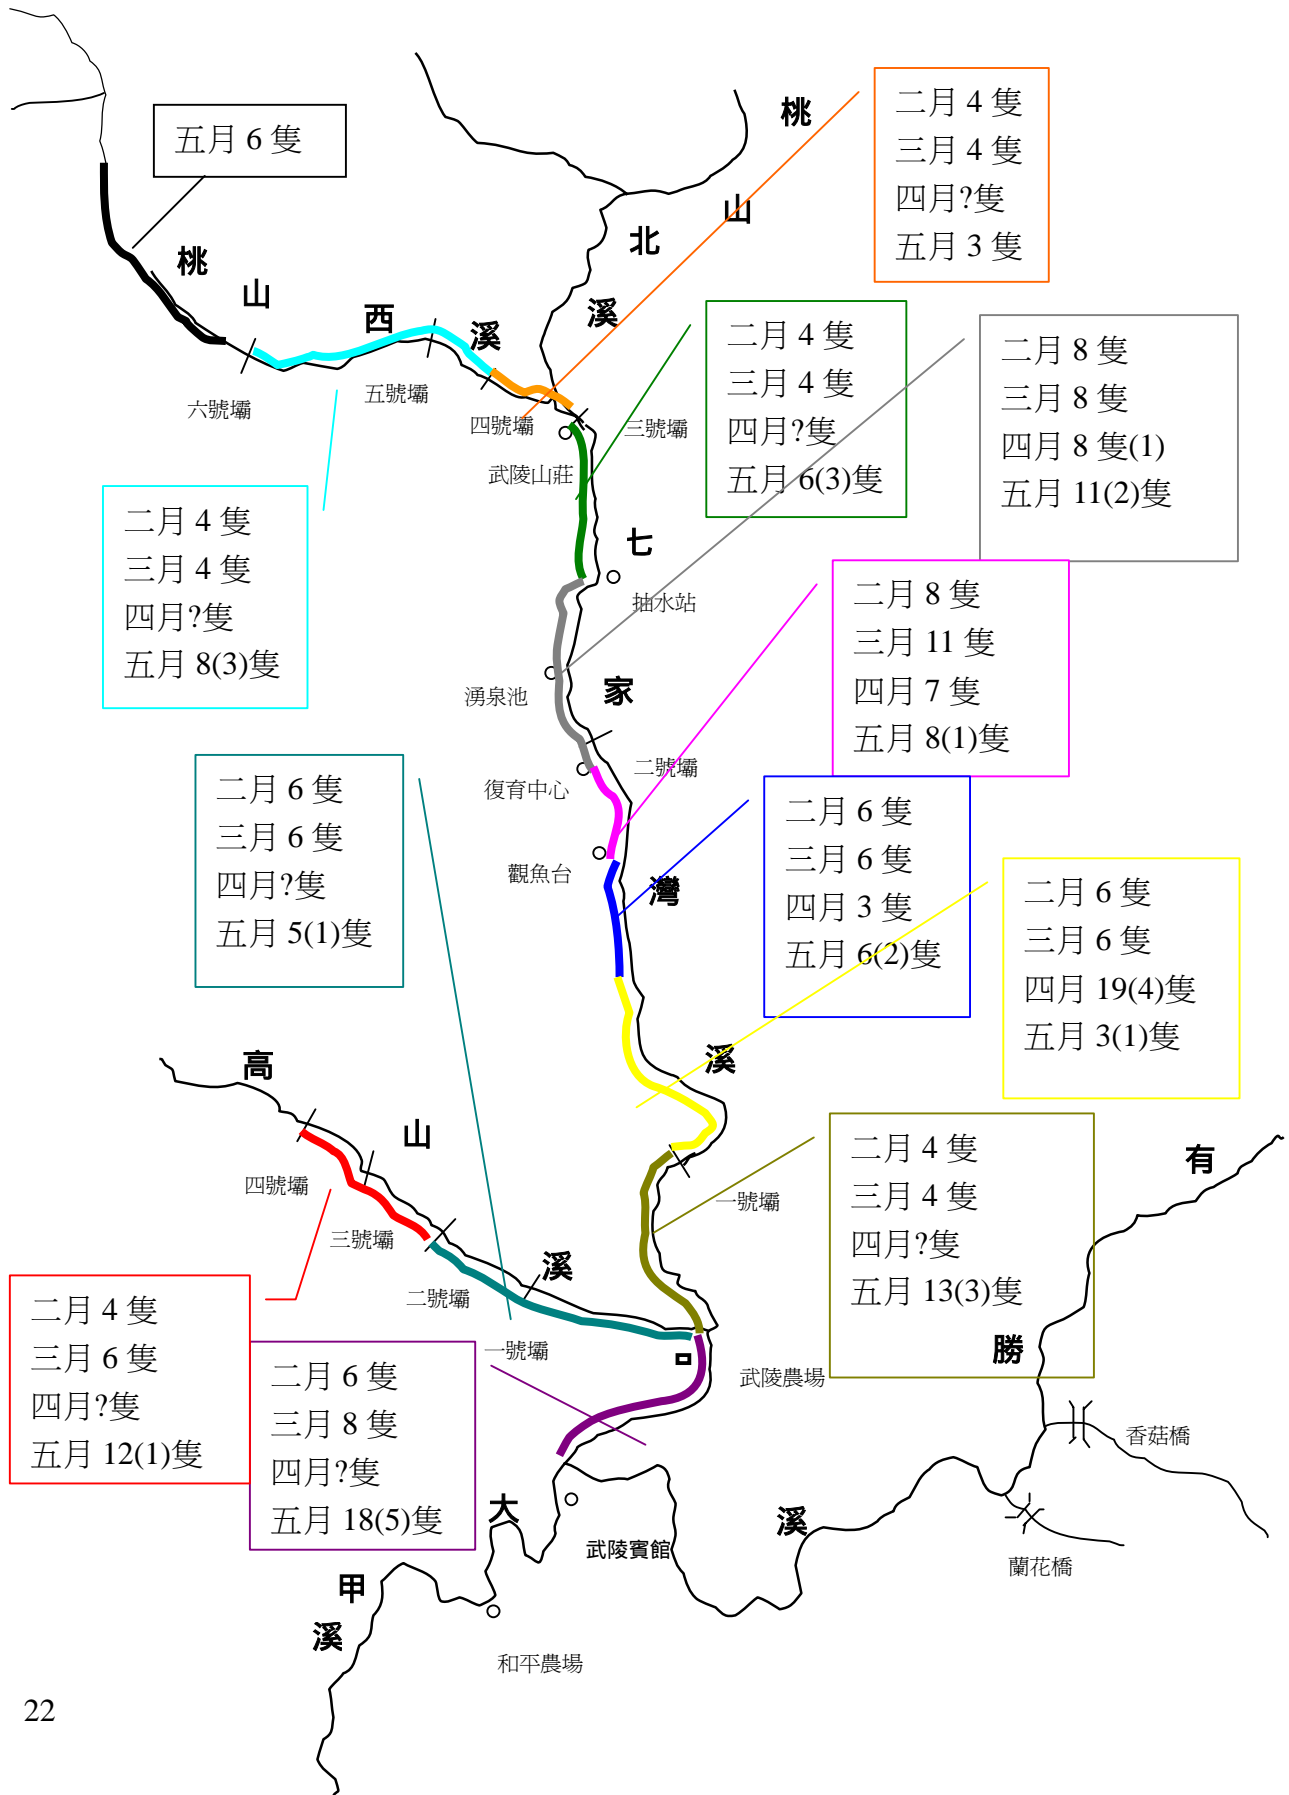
五月 6 隻

二月 4 隻
三月 4 隻
四月?隻
五月 3 隻

桃
山
北
溪

桃
山
西
溪

二月 4 隻
三月 4 隻
四月?隻
五月 6(3)隻

二月 8 隻
三月 8 隻
四月 8 隻(1)
五月 11(2)隻

六號壩
五號壩
四號壩
三號壩
武陵山莊

二月 4 隻
三月 4 隻
四月?隻
五月 8(3)隻

七
抽水站
湧泉池
家

二月 8 隻
三月 11 隻
四月 7 隻
五月 8(1)隻

二號壩
復育中心
觀魚台

二月 6 隻
三月 6 隻
四月?隻
五月 5(1)隻

二月 6 隻
三月 6 隻
四月 3 隻
五月 6(2)隻

灣

二月 6 隻
三月 6 隻
四月 19(4)隻
五月 3(1)隻

溪

高
山
四號壩
三號壩
二號壩
溪
一號壩

一號壩

二月 4 隻
三月 4 隻
四月?隻
五月 13(3)隻
勝

有

二月 4 隻
三月 6 隻
四月?隻
五月 12(1)隻

二月 6 隻
三月 8 隻
四月?隻
五月 18(5)隻

武陵農場
香菇橋
大
武陵賓館
溪
蘭花橋
甲
溪
和平農場

22